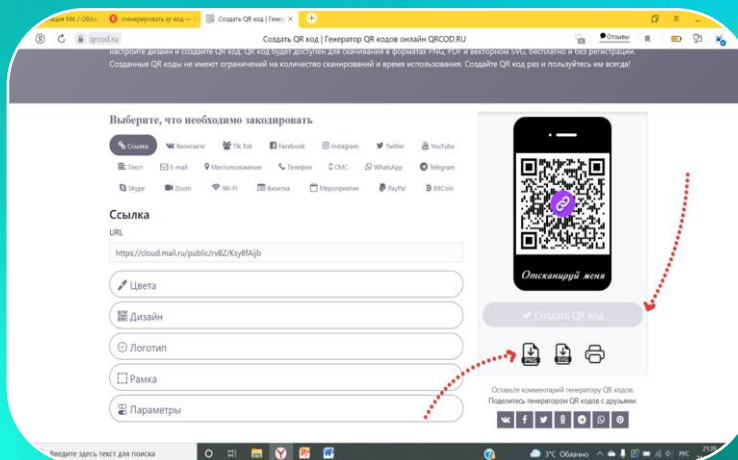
ация МК / Обла | сгенерировать qr код — | Создать QR код | Генер ×

qrcod.ru

Создать QR код | Генератор QR кодов онлайн QRCOD.RU

Отзывы

настройте дизайн и создайте QR код. QR код будет доступен для скачивания в форматах PNG, PDF и векторном SVG, бесплатно и без регистраций. Созданные QR коды не имеют ограничений на количество сканирований и время использования. Создайте QR код раз и пользуйтесь им всегда!

Выберите, что необходимо закодировать

Ссылка | Вконтакте | Tik Tok | Facebook | Instagram | Twitter | YouTube

Текст | E-mail | Местоположение | Телефон | СМС | WhatsApp | Telegram

Skype | Zoom | Wi-Fi | Визитка | Мероприятие | PayPal | BitCoin

Ссылка

URL

https://cloud.mail.ru/public/rv8Z/Ksy8fAijb

Цвета

Дизайн

Логотип

Рамка

Параметры

Отсканируй меня

Создать QR код

PNG

SVG

Оставьте комментарий генератору QR кодов.
Поделитесь генератором QR кодов с друзьями.

Введите здесь текст для поиска

3°C Облачно

РУС

21:3